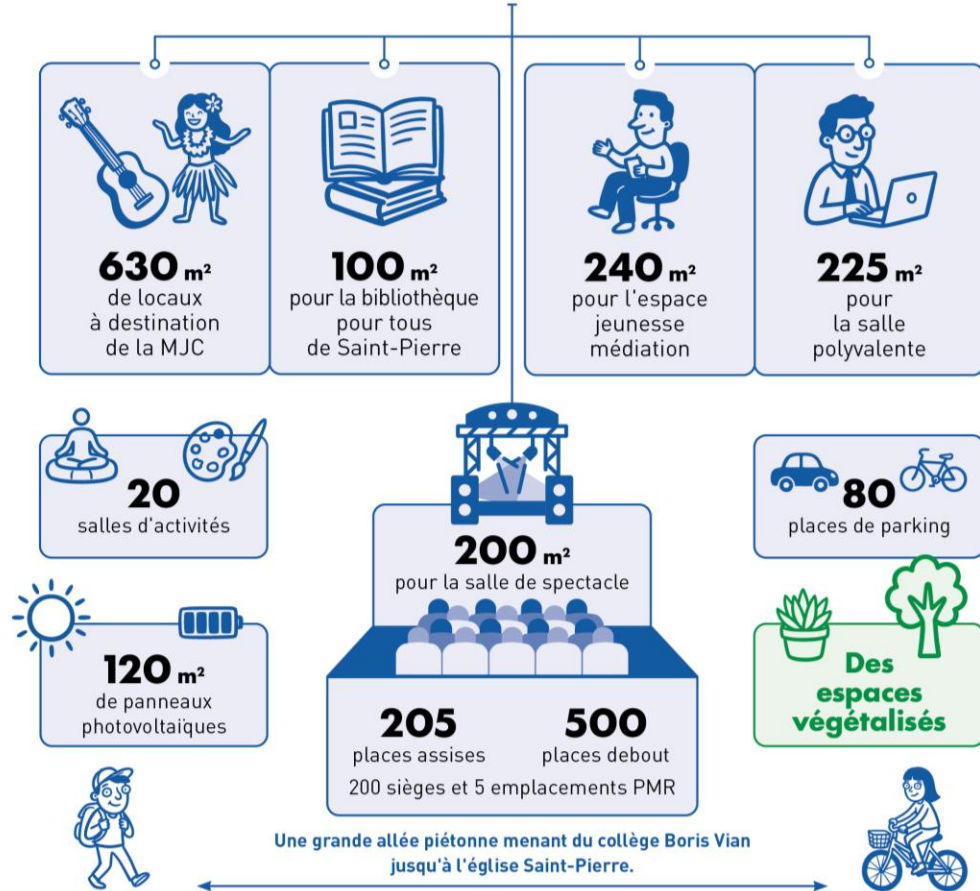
630 m² de locaux à destination de la MJC

100 m² pour la bibliothèque pour tous de Saint-Pierre

240 m² pour l'espace jeunesse médiation

225 m² pour la salle polyvalente

20 salles d'activités

80 places de parking

200 m² pour la salle de spectacle

120 m² de panneaux photovoltaïques

Des espaces végétalisés

205 places assises

500 places debout

200 sièges et 5 emplacements PMR

Une grande allée piétonne menant du collège Boris Vian jusqu'à l'église Saint-Pierre.